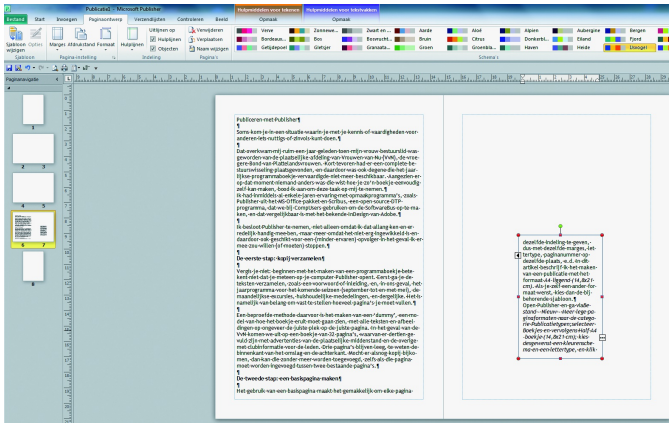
Publicatie1 - Microsoft Publisher
Hulpmiddelen voor tekenen
Hulpmiddelen voor tekstvakken
Bestand Start Invoegen Paginaontwerp Verzendlijsten Controleren Beeld Opmaak Opmaak
Sjabloon wijzigen Opties Marges Afdrukstand Formaat Hulplijnen Uitlijnen op Hulplijnen Objecten Verwijderen Verplaatsen Naam wijzigen
Sjabloon Pagina-instelling Indeling Pagina's
Verve Bordeaux Gelfpoeder Zonnewe... Eco Gletser Bosmos Bruin Granaat... Aarde Alcove Groen Aloë Citrus Groenbla... Alpien Donkerbl... Haven Aubergine Eiland Heide Bergen Fjord Linnegel
Schema's
Paginanavigatie
1 2 3 4 5 6 7 8

Publiceren·met·Publisher¶
¶
Soms·kom·je·in·een·situatie·waarin·je·met·je·kennis·of·vaardigheden·voor·anderen·iets·nuttigs·of·zinvols·kunt·doen.¶
¶
Dat·overkwam·mij·ruim·een·jaar·geleden·toen·mijn·vrouw·bestuurslid·was·geworden·van·de·plaatselijke·afdeling·van·Vrouwen·van·Nu·(VvN),·de·vroegere·Bond·van·Plattelandsvrouwen.·Kort·tevoren·had·er·een·complete·bestuurswisseling·plaatsgevonden,·en·daardoor·was·ook·degene·die·het·jaarlijkse·programmaboekje·vervaardigde·niet·meer·beschikbaar.·Aangezien·er·op·dat·moment·niemand·anders·was·die·wist·hoe·je·zo'n·boekje·eenvoudig·zelf·kan·maken,·heeft·ik·aanvaard·deze·taak·op·mij·te·nemen.¶
Ik·had·inmiddels·al·enkele·jaren·ervaring·met·opmaakprogramma's,·zoals·Publisher·uit·het·MS-Office·pakket·en·Scribus,·een·open-source·DTP-programma,·dat·wel·bij·Computers·gebruiken·om·de·Softwarebus·op·te·maken,·en·dat·vergelijkbaar·is·met·het·bekende·InDesign·van·Adobe.¶
¶
Ik·besloot·Publisher·te·nemen,·niet·alleen·omdat·ik·dat·al·lang·ken·en·redelijk·handig·mee·ben,·maar·meer·omdat·het·niet·erg·ingewikkeld·is·en·daardoor·ook·geschikt·voor·een·(minder·ervaren)·opvolger·in·het·geval·ik·er·mee·zou·willen·(of·moeten)·stoppen.¶
¶
De·eerste·stap:·kopij·verzamelen¶
¶
Vergis·je·niet:·beginnen·met·het·maken·van·een·programmaboekje·betekent·niet·dat·je·meteen·op·je·computer·Publisher·opent.·Eerst·ga·je·de·teksten·verzamelen,·zoals·een·voorwoord·of·inleiding,·en,·in·ons·geval,·het·jaarprogramma·voor·het·komende·seizoen·(september·tot·en·met·mei),·de·maandelijkse·excursies,·huishoudelijke·mededelingen,·en·dergelijke.·Het·is·namelijk·van·belang·om·vast·te·stellen·hoeveel·pagina's·je·moet·vullen.¶
¶
Een·beproefde·methode·daarvoor·is·het·maken·van·een·'dummy',·een·vnodel·van·hoe·het·boekje·eruit·moet·gaan·zien,·met·alle·teksten·en·afbeeldingen·op·ongeveer·de·juiste·plek·op·de·juiste·pagina.·In·het·geval·van·de·VvN·komen·we·uit·op·een·boekje·van·32·pagina's,·waarvan·er·dertien·gevuld·zijn·met·advertenties·van·de·plaatselijke·middenstand·en·de·voorpagina·met·clubinformatie·voor·de·leden.·Drie·pagina's·blijven·leeg,·te·weten·de·binnenkant·van·het·omslag·en·de·achterkant.·Mocht·er·alsnog·kopij·bijkomen,·dan·kan·die·zonder·meer·worden·toegevoegd,·zelfs·als·die·pagina·moet·worden·ingevoegd·tussen·twee·bestaande·pagina's.¶
¶
De·tweede·stap:·een·baspagina·maken¶
¶
Het·gebruik·van·een·baspagina·maakt·het·gemakkelijk·om·elke·pagina·

dezelfde·indeling·te·geven,·dus·met·dezelfde·marges,·tekstype,·paginanummer·op·dezelfde·plaats,·e.d.·In·dit·artikel·beschrijf·ik·het·maken·van·een·publicatie·met·het·formaat·A4·liggend·(·h,8x21·cm),·als·je·zelf·een·ander·formaat·moet,·kies·dan·de·bijbehorende·sjabloon.¶
Open·Publisher·en·ga·via·Bestand—Nieuw—meer·lege·paginaformaten·naar·de·categorie·Publicatietypen;·selecteer·Boekjes·en·vervolgens·Half·A4·boekje·(14,8x21·cm).·Klik·dezelfde·een·Lettertype·en·klik